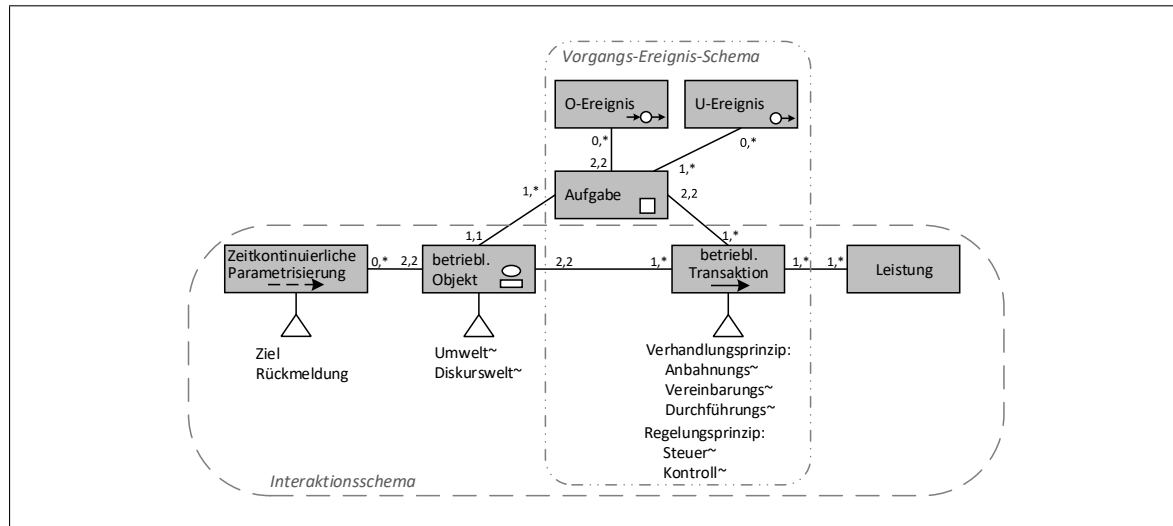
Vorgangs-Ereignis-Schema

O-Ereignis

U-Ereignis

0,*

2,2

1,*

0,*

1,*

Aufgabe

2,2

1,1

1,*

Zeitkontinuierliche Parametrisierung

0,*

2,2

betriebl. Objekt

2,2

1,*

betriebl. Transaktion

1,*

1,*

Leistung

Ziel
Rückmeldung

Umwelt~
Diskurswelt~

Verhandlungsprinzip:
Anbahnungs~
Vereinbarungs~
Durchführungs~
Regelungsprinzip:
Steuer~
Kontroll~

Interaktionsschema